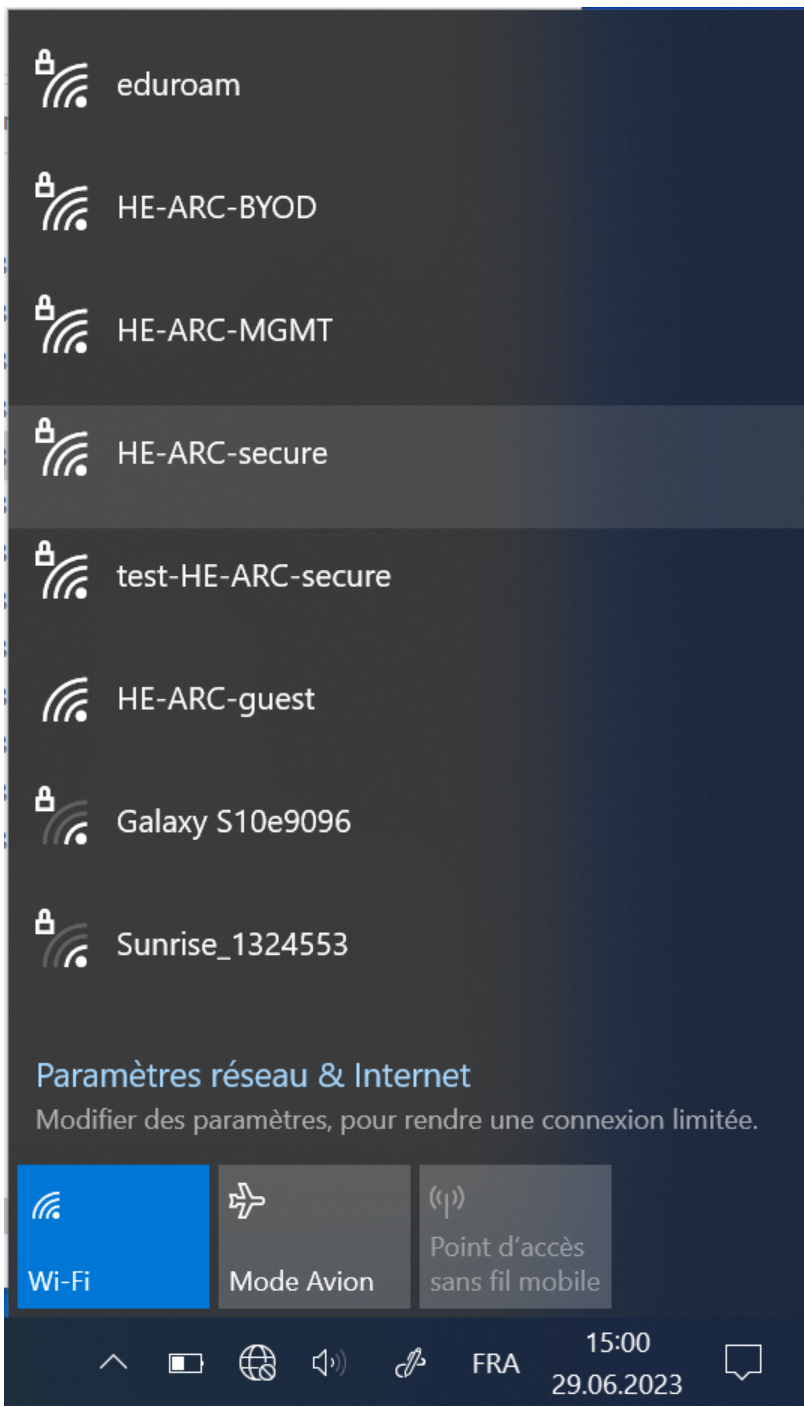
eduroam

HE-ARC-BYOD

HE-ARC-MGMT

HE-ARC-secure

test-HE-ARC-secure

HE-ARC-guest

Galaxy S10e9096

Sunrise_1324553

Paramètres réseau & Internet

Modifier des paramètres, pour rendre une connexion limitée.

Wi-Fi

Mode Avion

Point d'accès sans fil mobile

FRA

15:00
29.06.2023